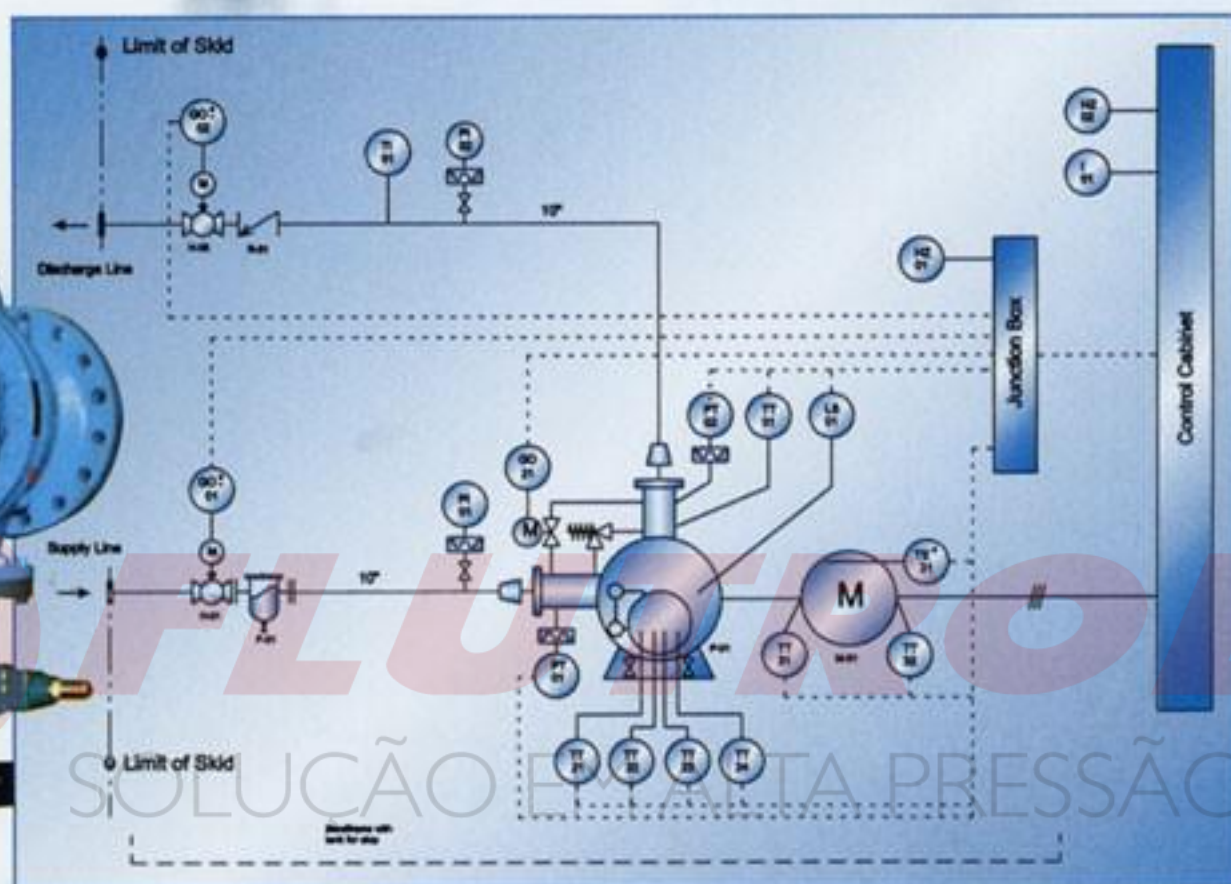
Limit of Skid

GO 02

M

TI 01

PI 02

10"

Discharge Line

HZ 02

I 01

HZ 01

Junction Box

Control Cabinet

PT 02

TT 01

LS 01

GO 01

GO 01

M

PI 01

M

Supply Line

10"

TS 21

M

PT 01

TT 21

TT 22

TT 21

TT 22

TT 23

TT 24

Limit of Skid

FLUTRON

SOLUÇÃO EM ALTA PRESSÃO